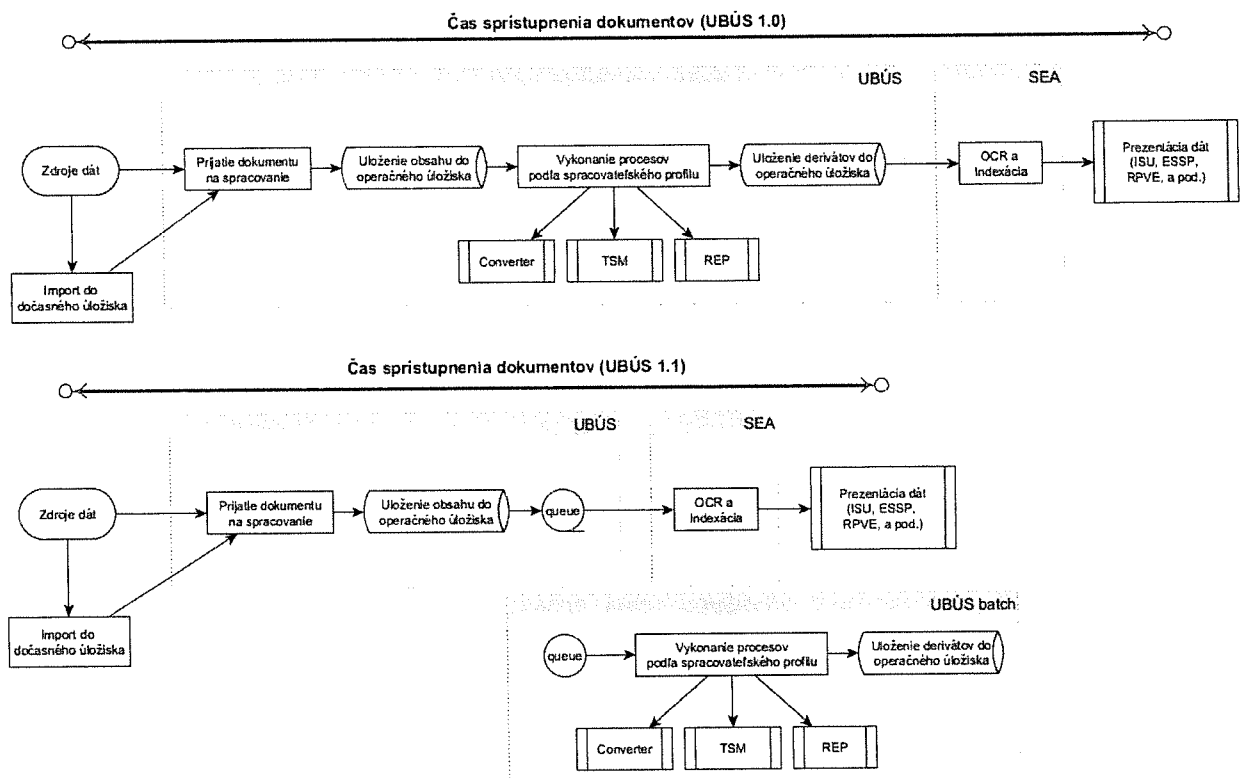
Čas sprístupnenia dokumentov (UBÚS 1.0)

UBÚS

SEA

Zdroje dát

Prijatie dokumentu na spracovanie

Uloženie obsahu do operačného úložiska

Vykonanie procesov podľa spracovateľského profilu

Uloženie derivátov do operačného úložiska

OCR a Indexácia

Prezentácia dát (ISU, ESSP, RPVE, a pod.)

Converter

TSM

REP

Import do dočasného úložiska

Čas sprístupnenia dokumentov (UBÚS 1.1)

UBÚS

SEA

Zdroje dát

Prijatie dokumentu na spracovanie

Uloženie obsahu do operačného úložiska

queue

OCR a Indexácia

Prezentácia dát (ISU, ESSP, RPVE, a pod.)

Import do dočasného úložiska

UBÚS batch

queue

Vykonanie procesov podľa spracovateľského profilu

Uloženie derivátov do operačného úložiska

Converter

TSM

REP